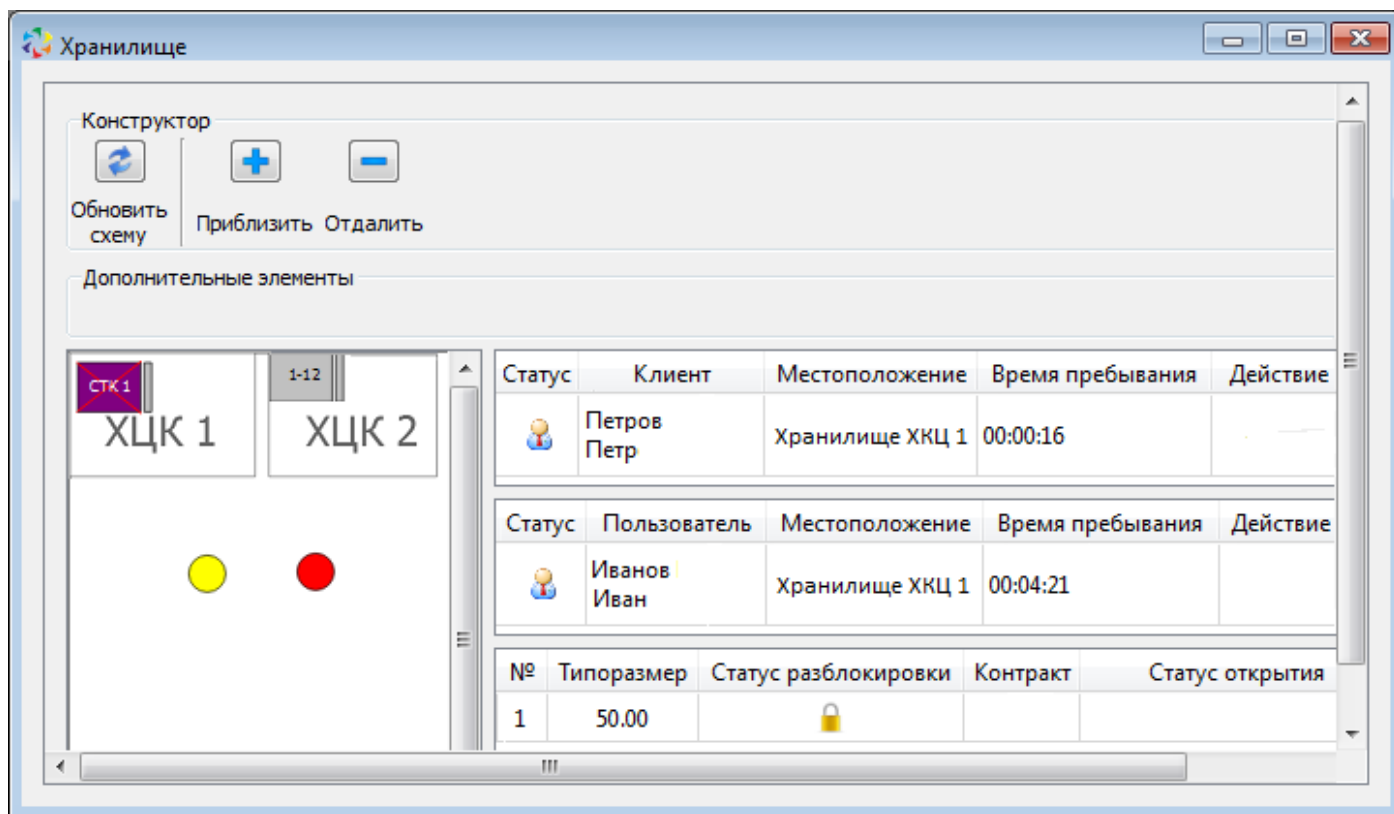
Хранилище

Конструктор

Обновить схему

Приблизить

Отдалить

Дополнительные элементы

СТК 1

ХЦК 1

1-12

ХЦК 2

| Статус | Клиент | Местоположение | Время пребывания | Действие |
|---|---|---|---|---|
| | Петров Петр | Хранилище ХКЦ 1 | 00:00:16 | |

| Статус | Пользователь | Местоположение | Время пребывания | Действие |
|---|---|---|---|---|
| | Иванов Иван | Хранилище ХКЦ 1 | 00:04:21 | |

| № | Типоразмер | Статус разблокировки | Контракт | Статус открытия |
|---|---|---|---|---|
| 1 | 50.00 | | | |